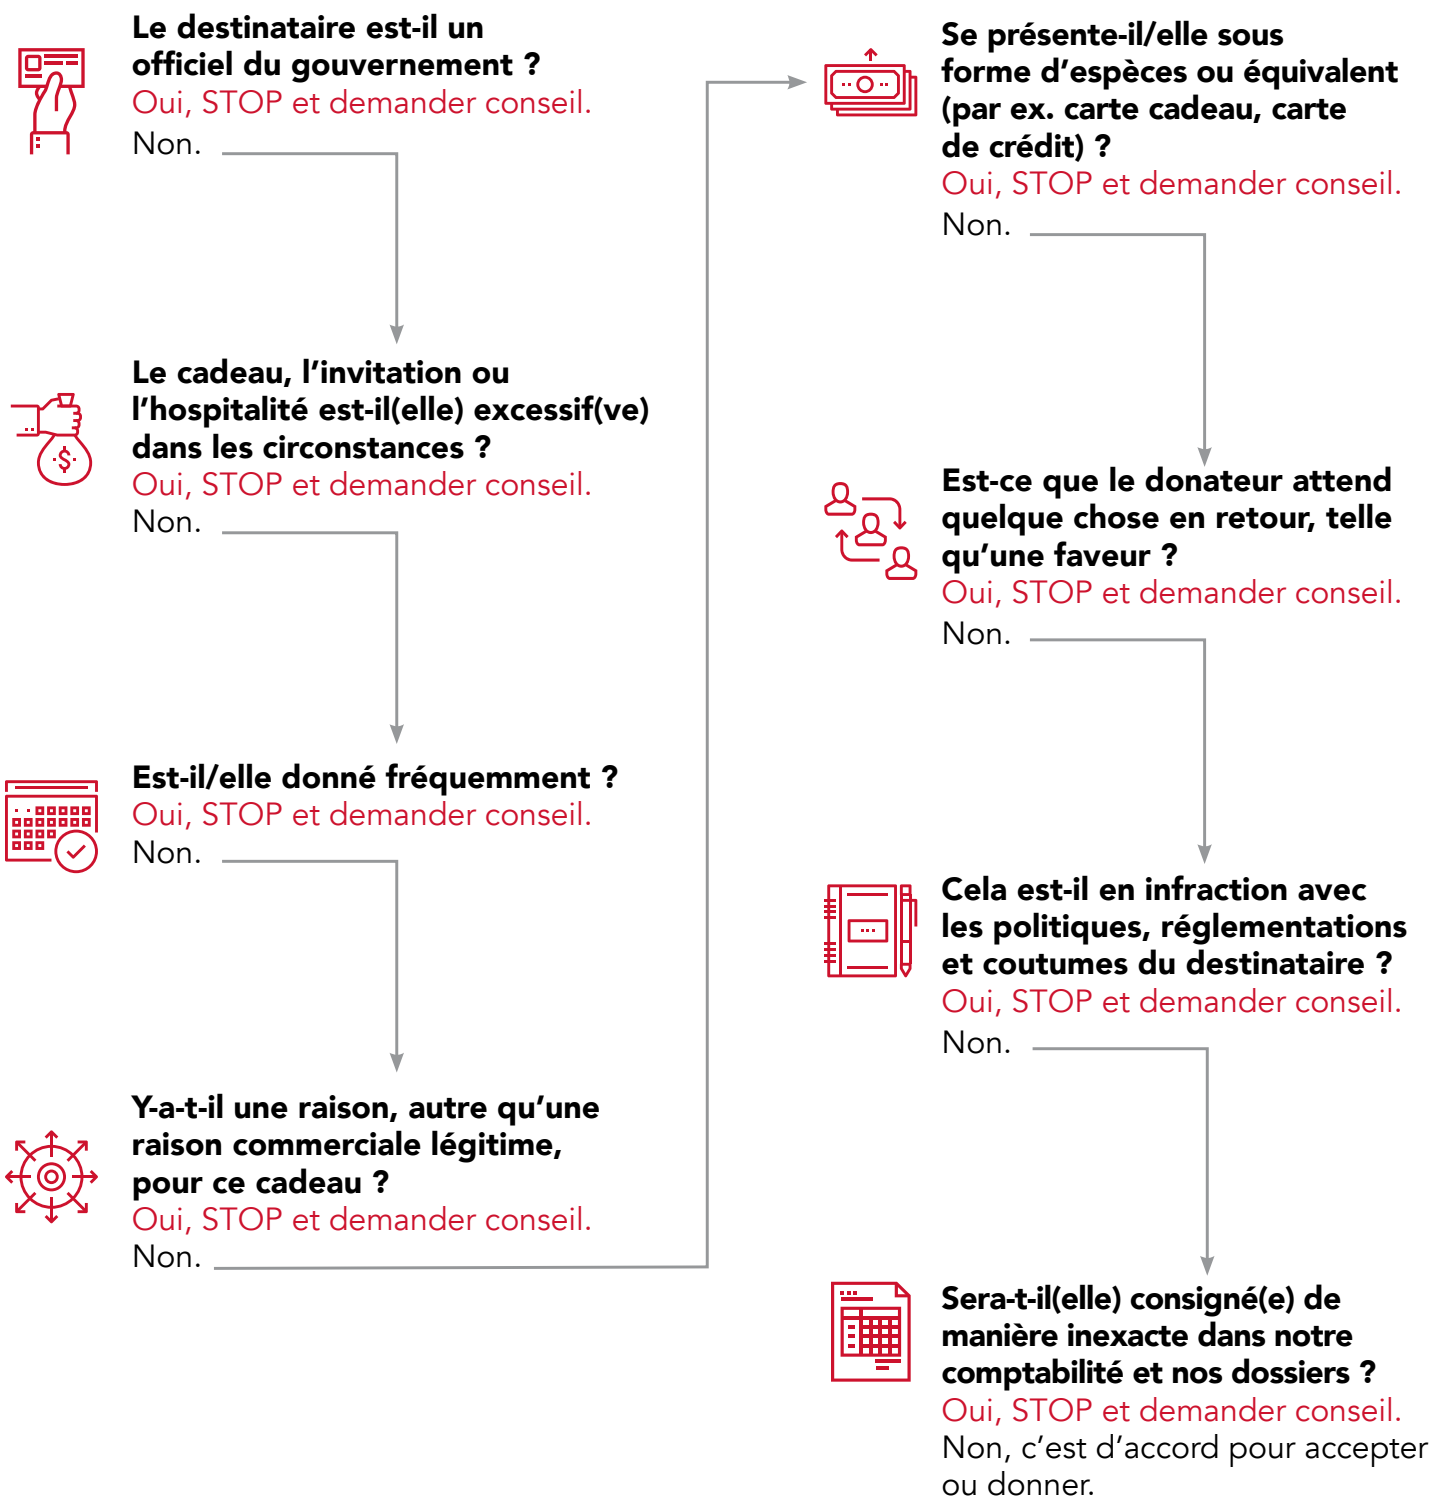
Le destinataire est-il un officiel du gouvernement ?
Oui, STOP et demander conseil.
Non.

Le cadeau, l'invitation ou l'hospitalité est-il(elle) excessif(ve) dans les circonstances ?
Oui, STOP et demander conseil.
Non.

Est-il/elle donné fréquemment ?
Oui, STOP et demander conseil.
Non.

Y-a-t-il une raison, autre qu'une raison commerciale légitime, pour ce cadeau ?
Oui, STOP et demander conseil.
Non.

Se présente-il/elle sous forme d'espèces ou équivalent (par ex. carte cadeau, carte de crédit) ?
Oui, STOP et demander conseil.
Non.

Est-ce que le donateur attend quelque chose en retour, telle qu'une faveur ?
Oui, STOP et demander conseil.
Non.

Cela est-il en infraction avec les politiques, réglementations et coutumes du destinataire ?
Oui, STOP et demander conseil.
Non.

Sera-t-il(elle) consigné(e) de manière inexacte dans notre comptabilité et nos dossiers ?
Oui, STOP et demander conseil.
Non, c'est d'accord pour accepter ou donner.